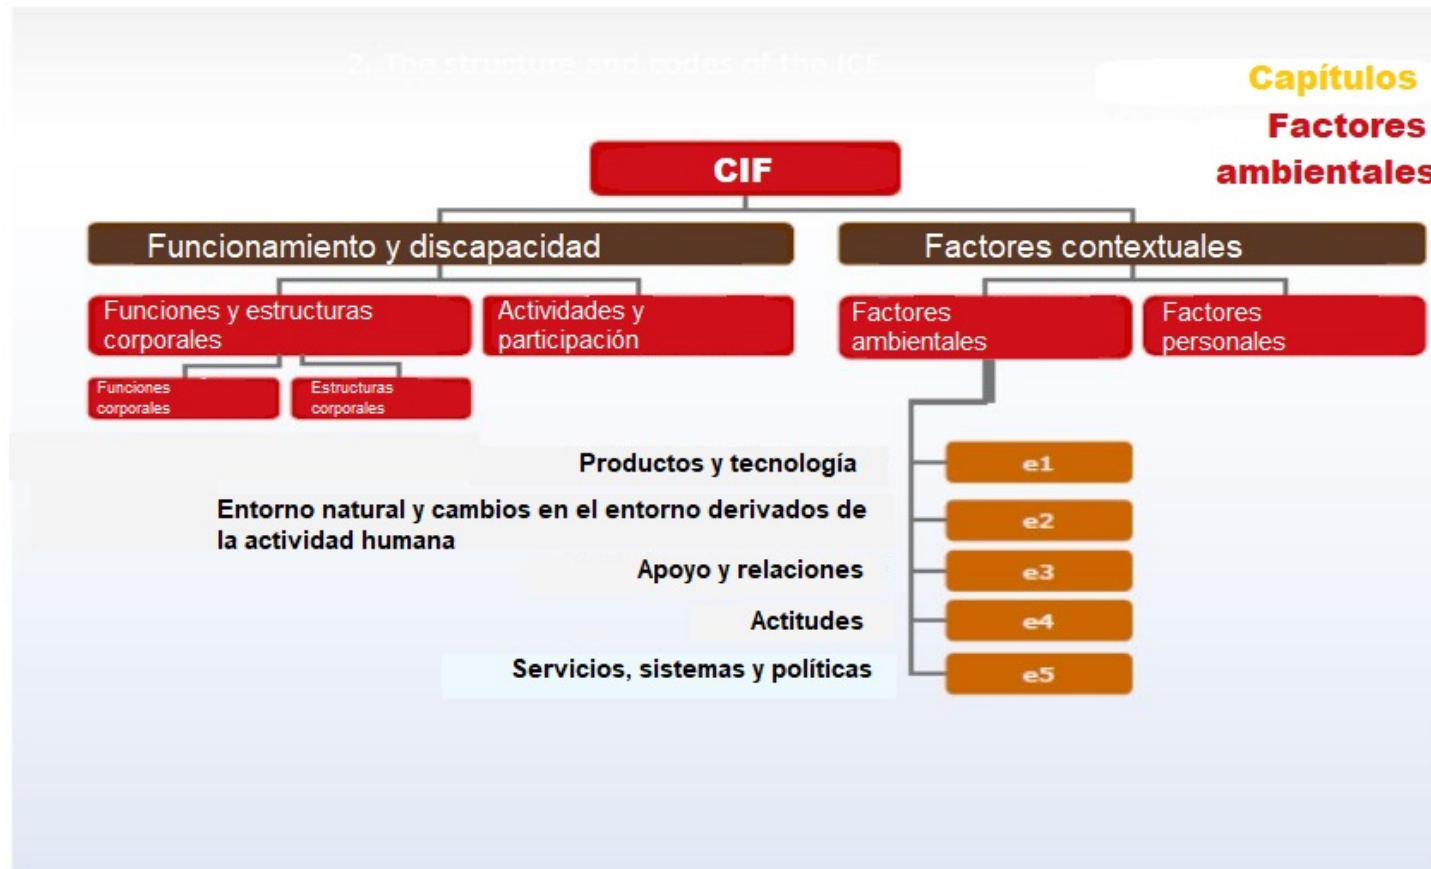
2. The structure and codes of the ICF

Capítulos Factores ambientales

CIF

Funcionamiento y discapacidad

Factores contextuales

Funciones y estructuras corporales

Actividades y participación

Factores ambientales

Factores personales

Funciones corporales

Estructuras corporales

Productos y tecnología

e1

Entorno natural y cambios en el entorno derivados de la actividad humana

e2

Apoyo y relaciones

e3

Actitudes

e4

Servicios, sistemas y políticas

e5